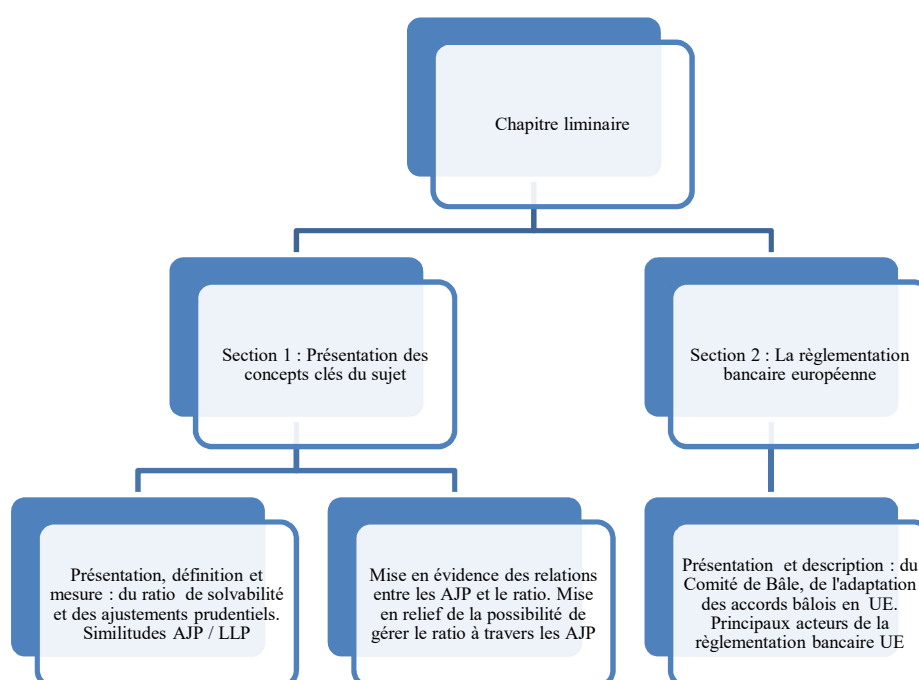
Chapitre liminaire

Section 1 : Présentation des concepts clés du sujet

Section 2 : La règlementation bancaire européenne

Présentation, définition et mesure : du ratio de solvabilité et des ajustements prudentiels. Similitudes AJP / LLP

Mise en évidence des relations entre les AJP et le ratio. Mise en relief de la possibilité de gérer le ratio à travers les AJP

Présentation et description : du Comité de Bâle, de l'adaptation des accords bâlois en UE. Principaux acteurs de la règlementation bancaire UE